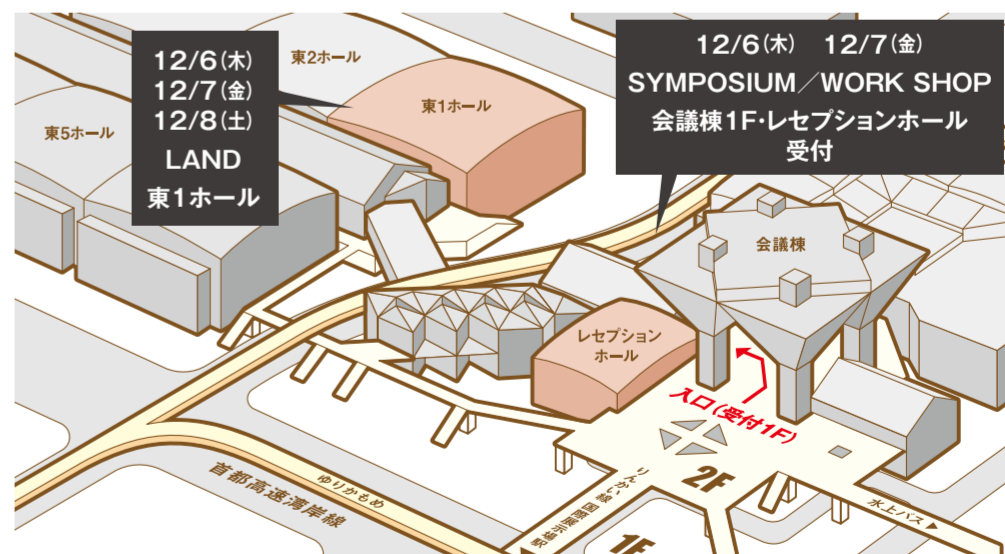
12/6(木)
12/7(金)
12/8(土)
LAND
東1ホール

東2ホール

東1ホール

東5ホール

12/6(木) 12/7(金)
SYMPOSIUM／WORK SHOP
会議棟1F･レセプションホール
受付

会議棟

レセプションホール

入口(受付1F)

2F

1F

首都高速湾岸線

ゆりかもめ

りんかい線 国際展示場駅

水上バス